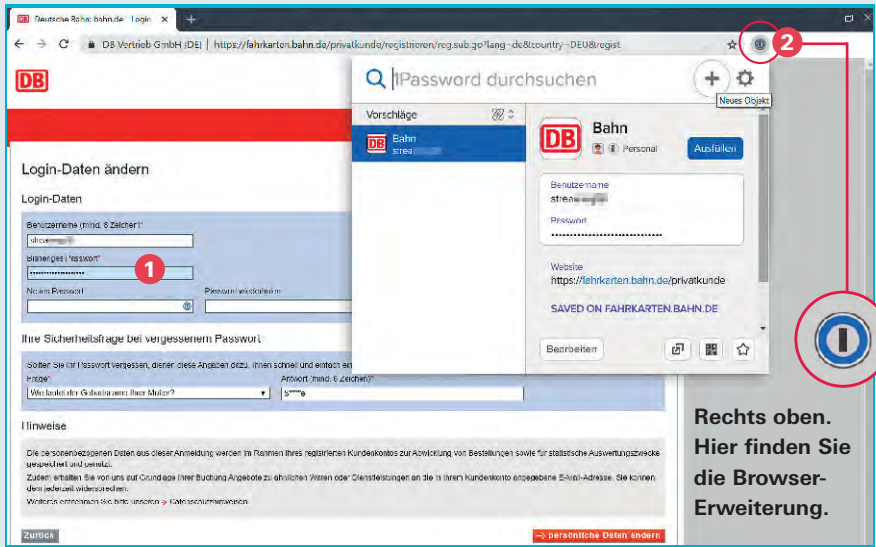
Deutsche Bahn: bahn.de - Login

DB Vertrieb GmbH [DE] | https://fahrkarten.bahn.de/privatkunde/registrieren/reg.sub.go?lang=de&country=DEU&regist

2

DB

1Password durchsuchen

Neues Objekt

Vorschläge

Bahn
strea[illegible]

Bahn

Personal

Ausfüllen

Benutzername
strea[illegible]

Passwort
••••••••••••••••••••••••••••••

Website
https://fahrkarten.bahn.de/privatkunde

SAVED ON FAHRKARTEN.BAHN.DE

Bearbeiten

Login-Daten ändern

Login-Daten

Benutzername (mind. 6 Zeichen)*
strea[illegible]

1

Bisheriges Passwort*
••••••••••••••••

Neues Passwort

Passwortwiederholung

Ihre Sicherheitsfrage bei vergessenem Passwort

Sollten Sie Ihr Passwort vergessen, dienen diese Angaben dazu, Ihnen schnell und einfach ein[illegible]

Frage*
Wie lautet der Geburtsname Ihrer Mutter?

Antwort (mind. 6 Zeichen)*
S****e

Hinweise

Die personenbezogenen Daten aus dieser Anmeldung werden im Rahmen Ihres registrierten Kundenkontos zur Abwicklung von Bestellungen sowie für statistische Auswertungszwecke gespeichert und genutzt.
Zudem erhalten Sie von uns auf Grundlage Ihrer Buchung Angebote zu ähnlichen Waren oder Dienstleistungen an die in Ihrem Kundenkonto angegebene E-Mail-Adresse. Sie können dem jederzeit widersprechen.
Weiteres entnehmen Sie bitte unseren Datenschutzhinweisen.

Zurück

persönliche Daten ändern

Rechts oben. Hier finden Sie die Browser-Erweiterung.